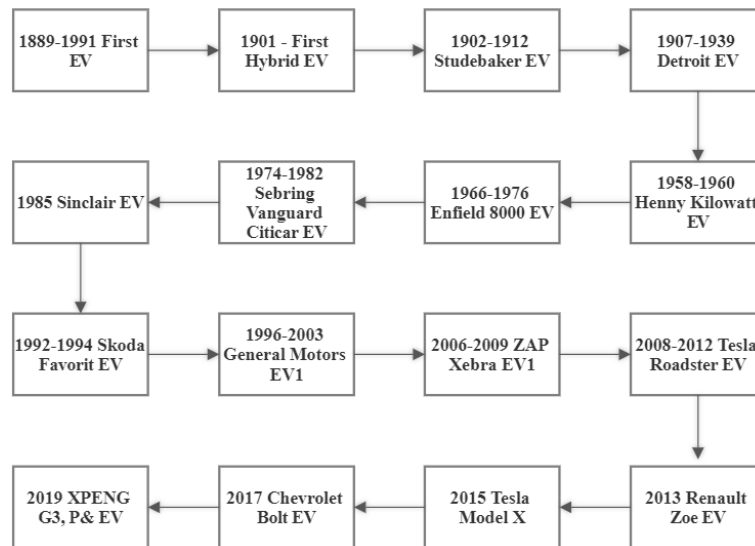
1889-1991 First EV

1901 - First Hybrid EV

1902-1912 Studebaker EV

1907-1939 Detroit EV

1958-1960 Henny Kilowatt EV

1966-1976 Enfield 8000 EV

1974-1982 Sebring Vanguard Citicar EV

1985 Sinclair EV

1992-1994 Skoda Favorit EV

1996-2003 General Motors EV1

2006-2009 ZAP Xebra EV1

2008-2012 Tesla Roadster EV

2013 Renault Zoe EV

2015 Tesla Model X

2017 Chevrolet Bolt EV

2019 XPENG G3, P& EV